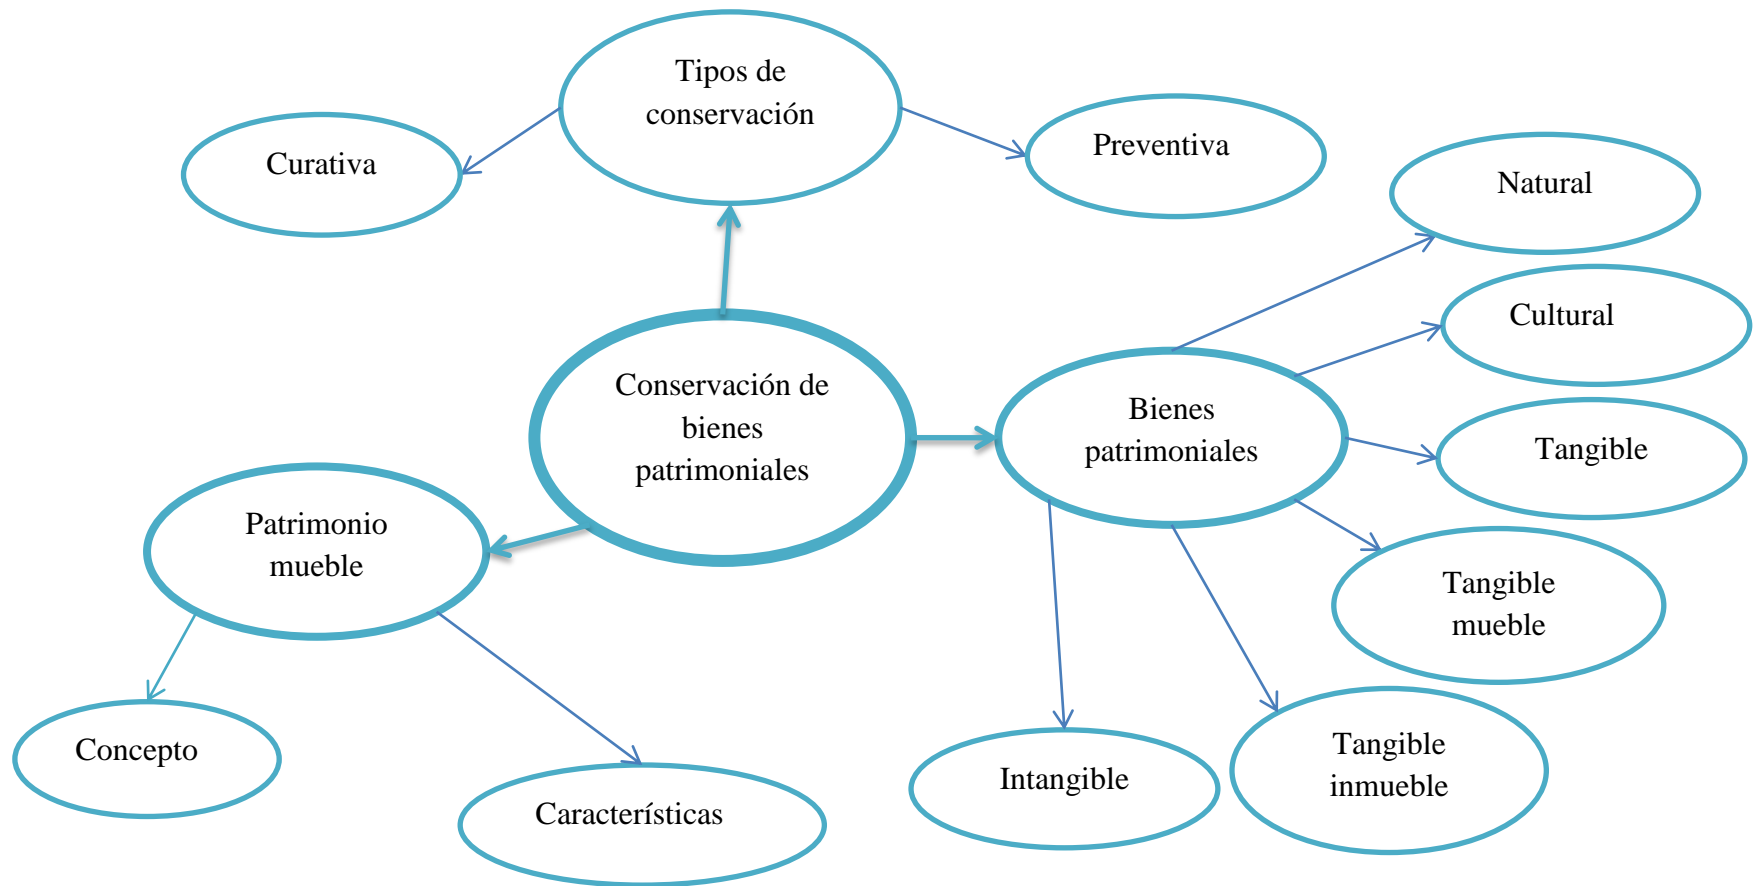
Tipos de conservación

Curativa

Preventiva

Natural

Cultural

Conservación de bienes patrimoniales

Bienes patrimoniales

Tangible

Patrimonio mueble

Tangible mueble

Concepto

Características

Intangible

Tangible inmueble